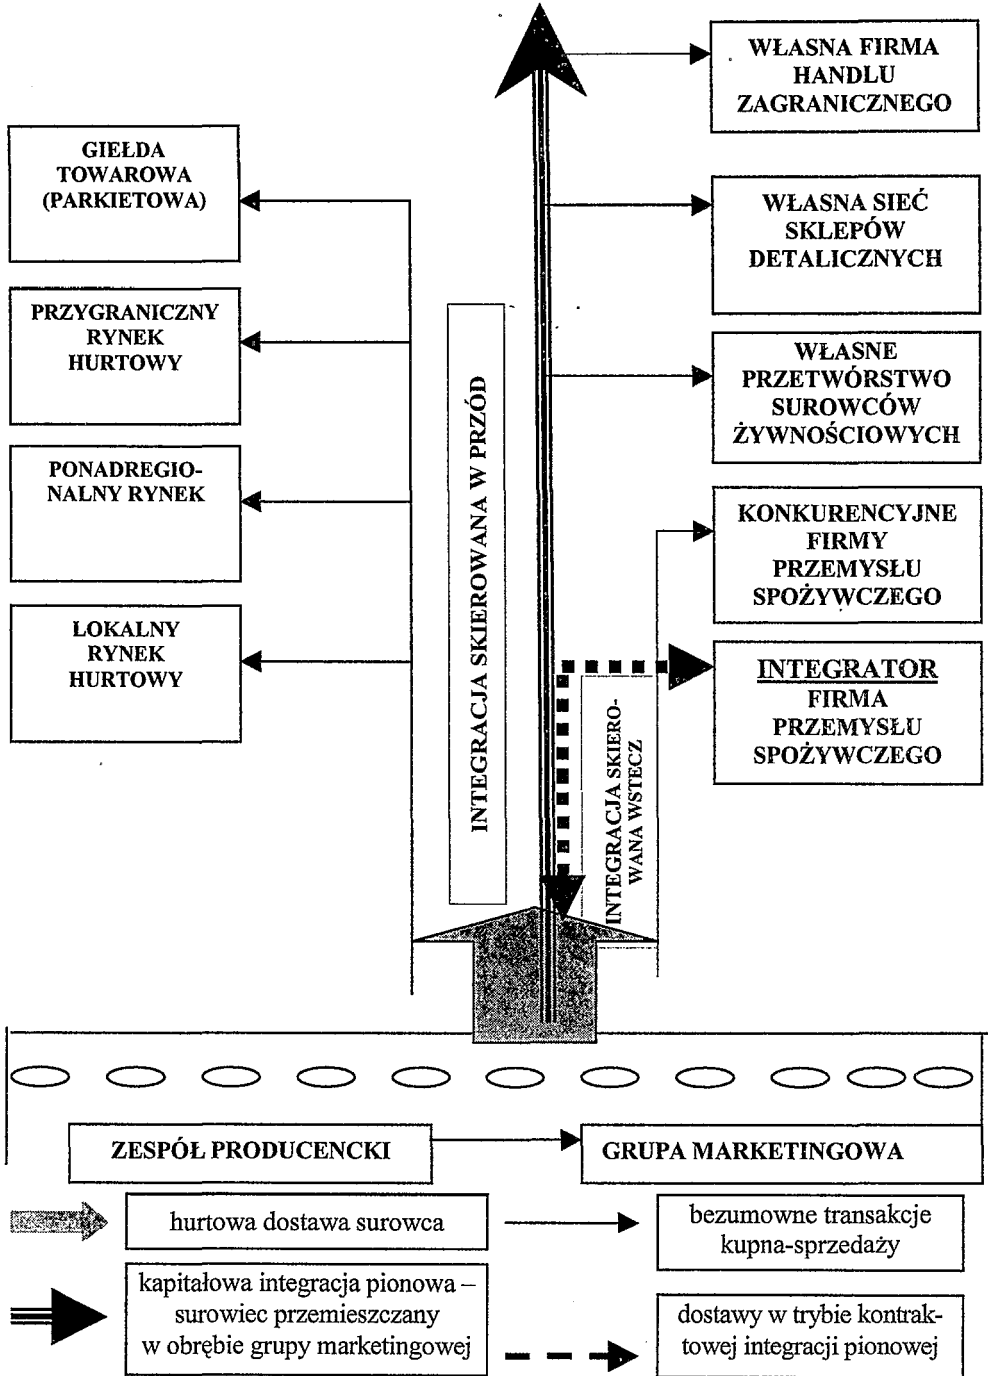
WŁASNA FIRMA HANDLU ZAGRANICZNEGO

GIEŁDA TOWAROWA (PARKIETOWA)

WŁASNA SIEĆ SKLEPÓW DETALICZNYCH

PRZYGRANICZNY RYNEK HURTOWY

WŁASNE PRZETWÓRSTWO SUROWCÓW ŻYWNOŚCIOWYCH

PONADREGIONALNY RYNEK

KONKURENCYJNE FIRMY PRZEMYSŁU SPOŻYWCZEGO

LOKALNY RYNEK HURTOWY

INTEGRACJA SKIEROWANA W PRZÓD

INTEGRATOR FIRMA PRZEMYSŁU SPOŻYWCZEGO

INTEGRACJA SKIEROWANA WSTECZ

ZESPÓŁ PRODUCENCKI

GRUPA MARKETINGOWA

hurtowa dostawa surowca

bezumowne transakcje kupna-sprzedaży

kapitałowa integracja pionowa – surowiec przemieszczany w obrębie grupy marketingowej

dostawy w trybie kontraktowej integracji pionowej